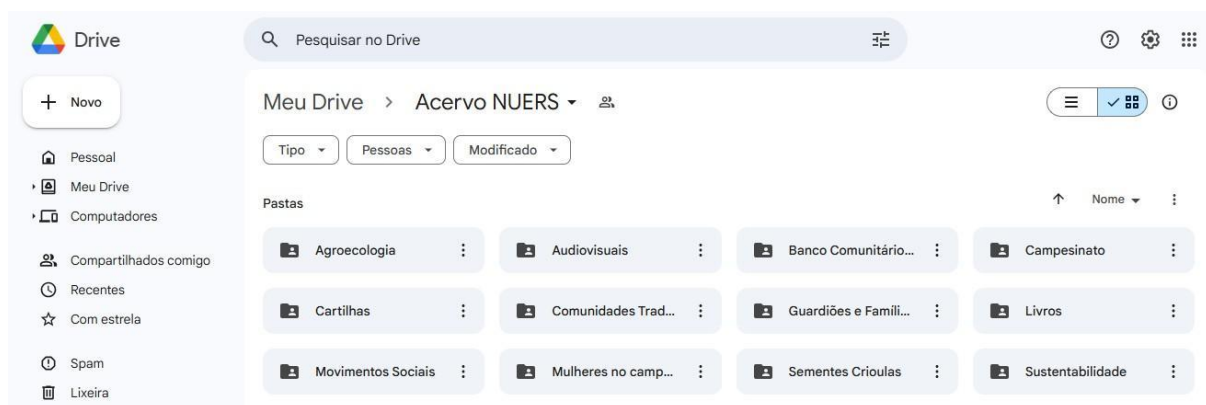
Drive

Pesquisar no Drive

Novo

Pessoal
Meu Drive
Computadores

Compartilhados comigo
Recentes
Com estrela

Spam
Lixeira

Meu Drive > Acervo NUERS

Tipo
Pessoas
Modificado

Pastas

Nome

Agroecologia
Audiovisuais
Banco Comunitário...
Campesinato
Cartilhas
Comunidades Trad...
Guardiões e Famíli...
Livros
Movimentos Sociais
Mulheres no camp...
Sementes Crioulas
Sustentabilidade